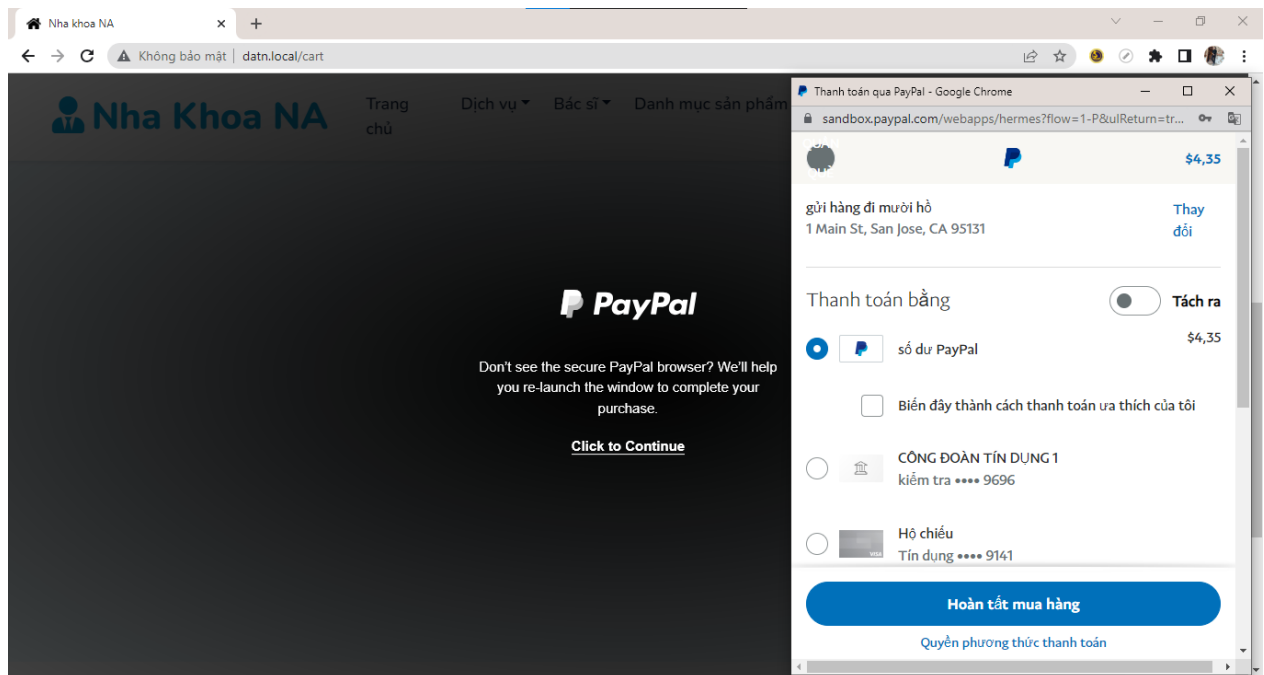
Nha khoa NA
Không bảo mật | datn.local/cart

Nha Khoa NA
Trang chủ
Dịch vụ
Bác sĩ
Danh mục sản phẩm

PayPal

Don't see the secure PayPal browser? We'll help you re-launch the window to complete your purchase.

Click to Continue

Thanh toán qua PayPal - Google Chrome
sandbox.paypal.com/webapps/hermes?flow=1-P&ulReturn=tr...

$4,35

gửi hàng đi mười hồ
1 Main St, San Jose, CA 95131
Thay đổi

Thanh toán bằng
Tách ra

số dư PayPal
$4,35

Biến đây thành cách thanh toán ưa thích của tôi

CÔNG ĐOÀN TÍN DỤNG 1
kiểm tra •••• 9696

Hộ chiếu
Tín dụng •••• 9141

Hoàn tất mua hàng

Quyền phương thức thanh toán